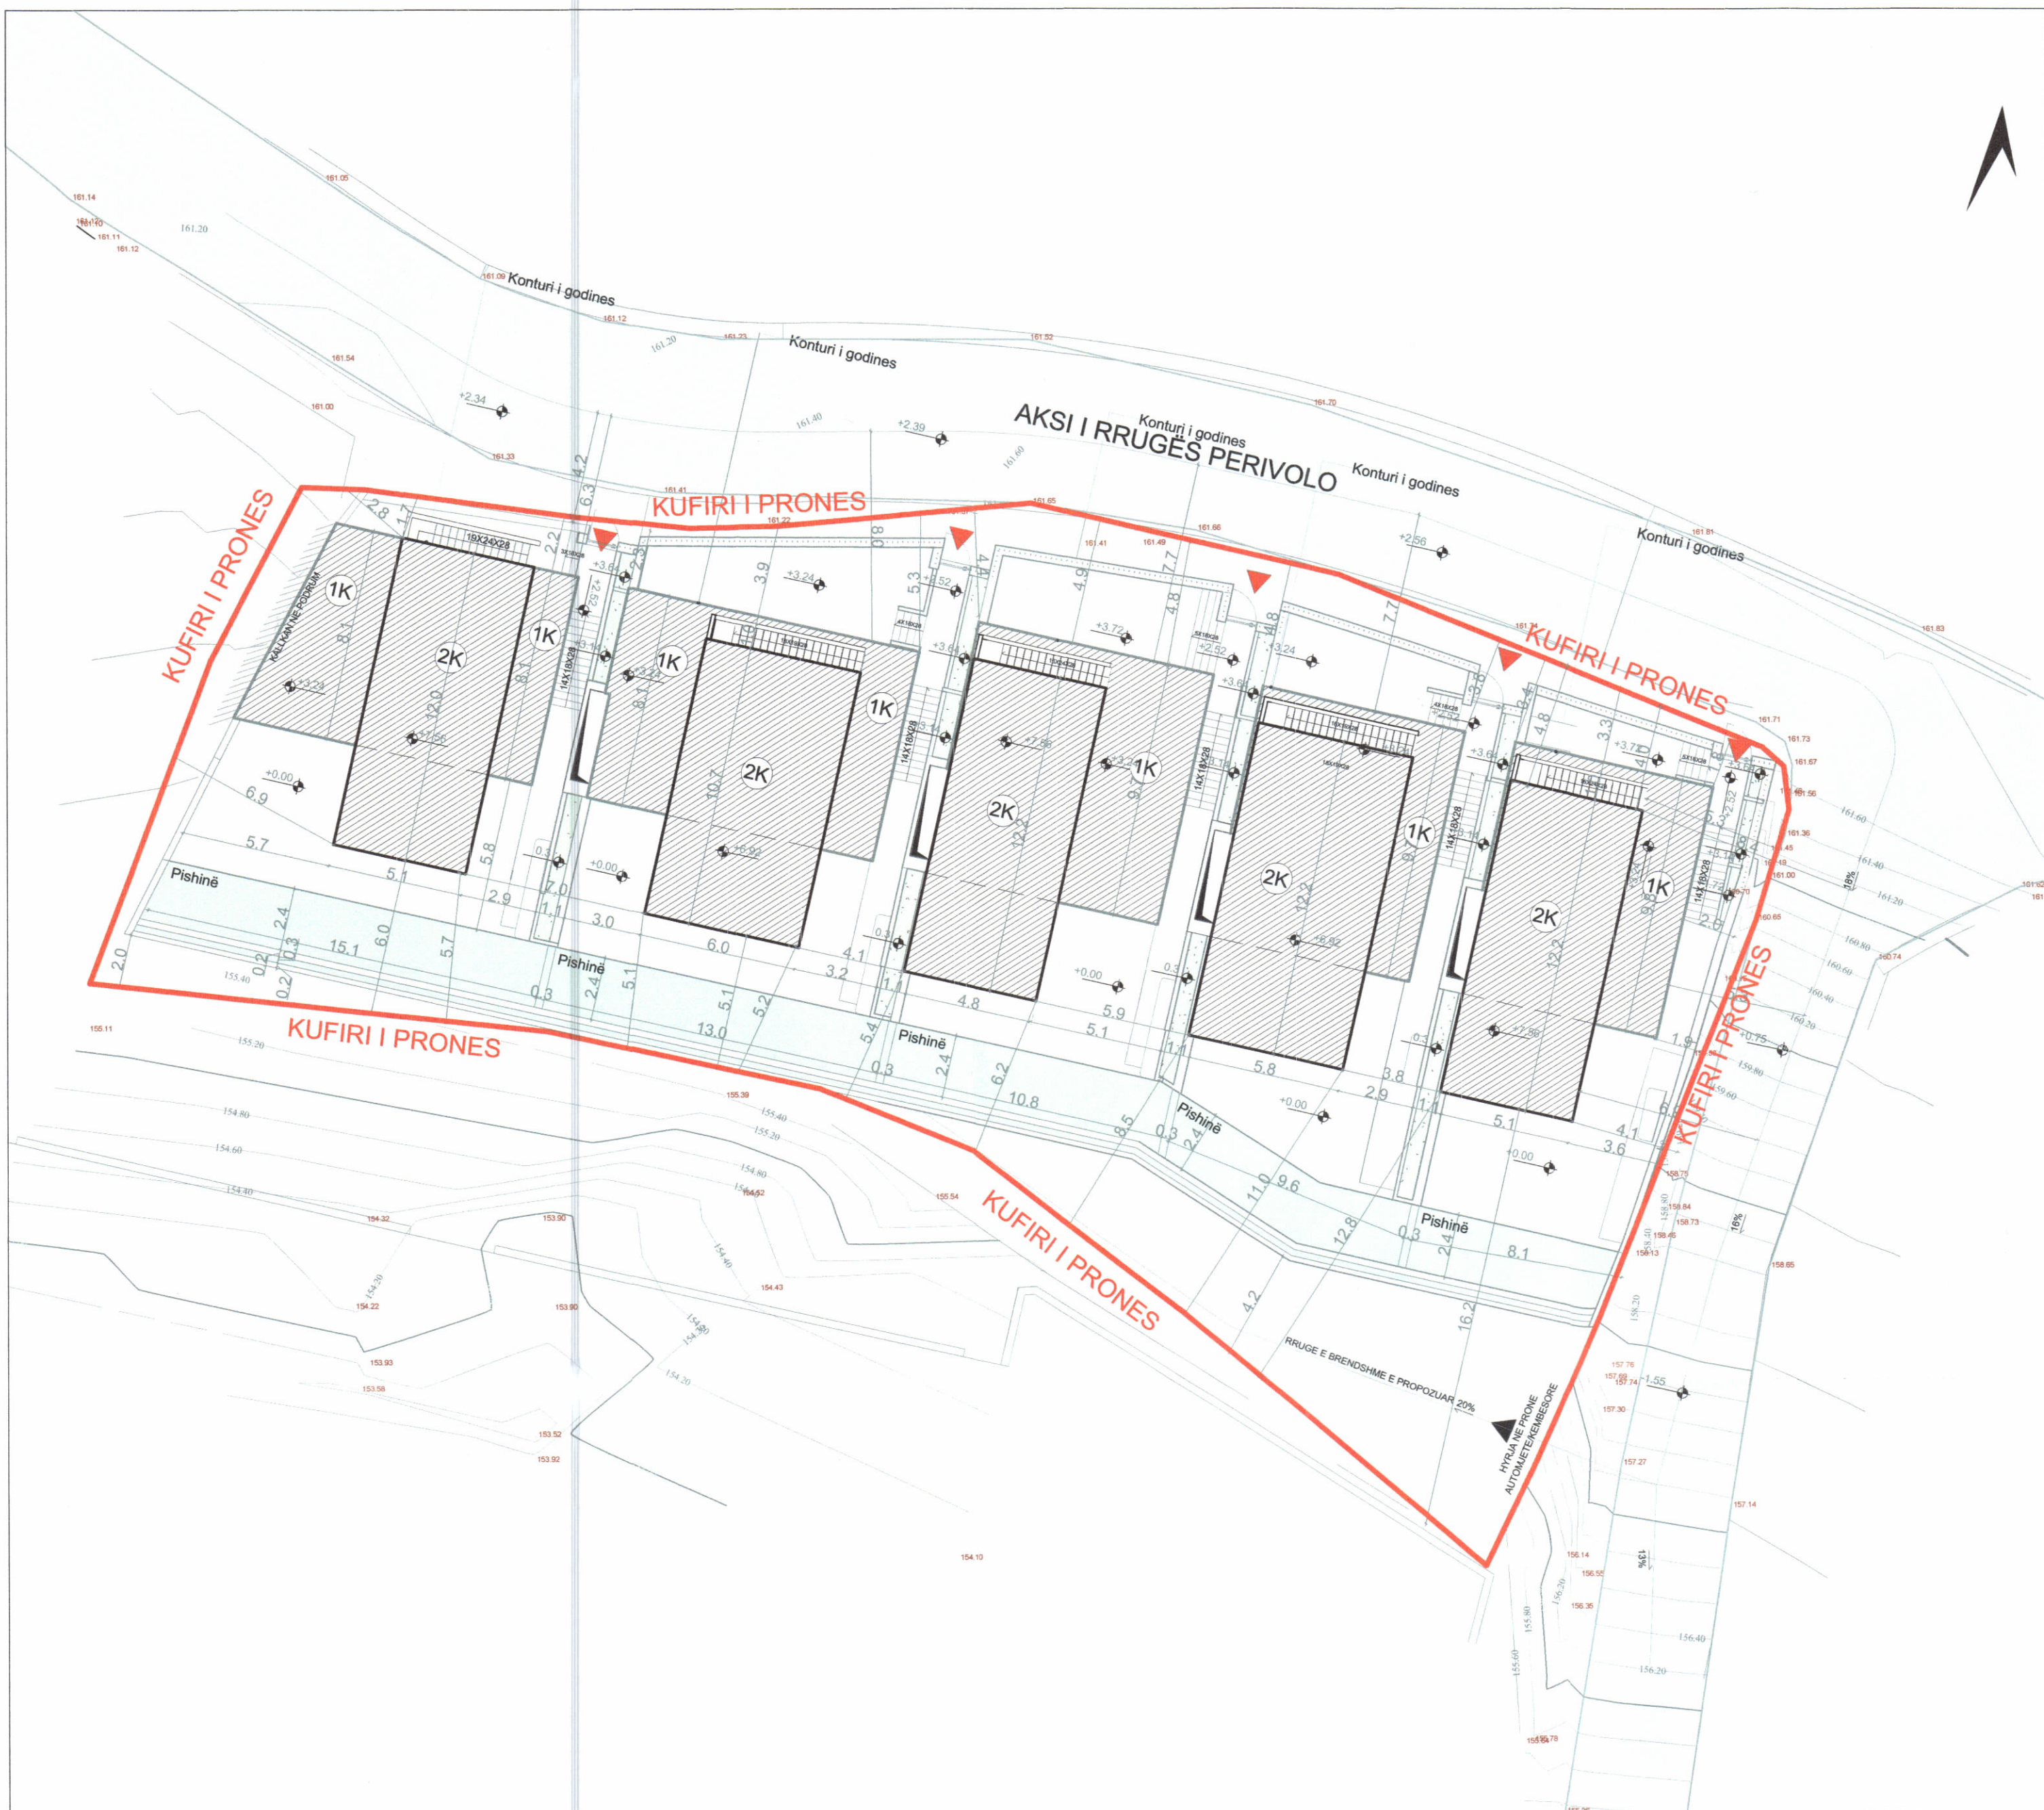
Konturi i godines

Konturi i godines

AKSI I RRUGËS PERIVOLO

Konturi i godines

Konturi i godines

Konturi i godines

KUFIRI I PRONES

KUFIRI I PRONES

KUFIRI I PRONES

KUFIRI I PRONES

KUFIRI I PRONES

KUFIRI I PRONES

1K

2K

1K

1K

2K

1K

2K

1K

2K

1K

2K

1K

1K

Pishinë

Pishinë

Pishinë

Pishinë

Pishinë

KALIMI NE PODRUM

19X24X28

14X18X28

14X18X28

14X18X28

14X18X28

+3.24

+3.72

+2.34

+2.39

+2.56

+0.00

+0.00

+0.00

+0.00

+0.00

+0.00

+0.75

-1.55

RRUGE E BRENDSHME E PROPOZUAR 20%

HYRJA NE PRONE AUTOMJETE/KEMBESORE

18%

16%

13%

161.14
161.10
161.11
161.12
161.20
161.05
161.09
161.12
161.20
161.23
161.52
161.54
161.00
161.33
161.40
161.41
161.22
161.65
161.60
161.70
161.41
161.49
161.66
161.81
161.83
161.71
161.73
161.67
161.36
155.40
155.11
155.20
154.80
154.60
154.40
155.39
155.40
155.20
154.80
154.52
155.54
154.32
153.90
154.22
153.80
153.93
153.56
153.52
153.92
154.43
154.20
154.10
158.75
158.84
158.73
158.65
158.13
157.76
157.74
157.30
157.27
157.14
156.14
156.55
156.35
156.40
156.20